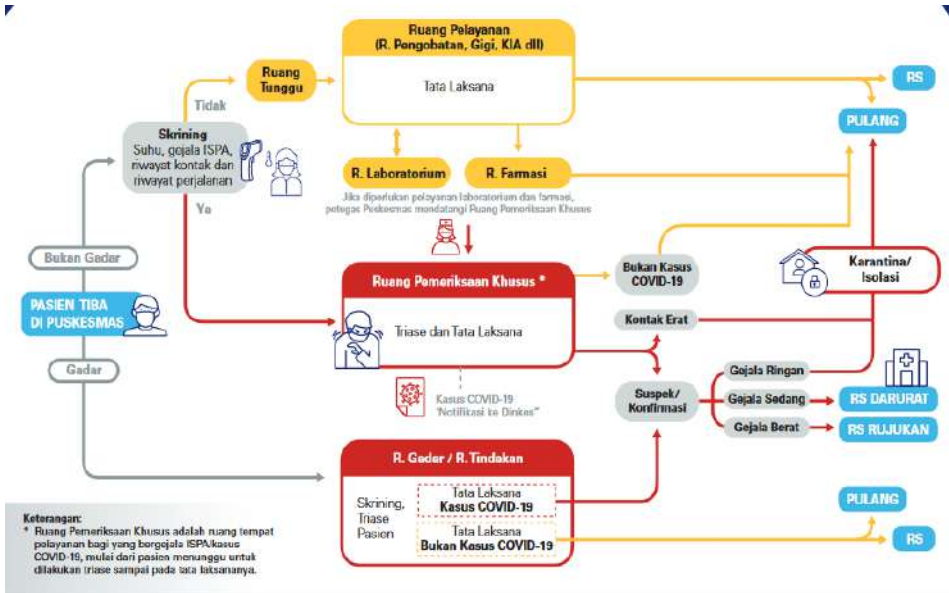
Ruang Pelayanan
(R. Pengobatan, Gigi, KIA dll)

Tata Laksana

Ruang Tunggu

RS

PULANG

Tidak

Skrining
Suhu, gejala ISPA, riwayat kontak dan riwayat perjalanan

R. Laboratorium

R. Farmasi

Jika diperlukan pelayanan laboratorium dan farmasi, petugas Puskesmas mendatangi Ruang Pemeriksaan Khusus

Ya

Bukan Gadar

PASIEN TIBA DI PUSKESMAS

Gadar

Ruang Pemeriksaan Khusus *

Triase dan Tata Laksana

Bukan Kasus COVID-19

Karantina/ Isolasi

Kontak Erat

Kasus COVID-19
"Notifikasi ke Dinkes"

Suspek/ Konfirmasi

Gejala Ringan

Gejala Sedang

RS DARURAT

Gejala Berat

RS RUJUKAN

R. Gadar / R. Tindakan

Skrining, Triase Pasien

Tata Laksana
Kasus COVID-19

Tata Laksana
Bukan Kasus COVID-19

PULANG

RS

Keterangan:
* Ruang Pemeriksaan Khusus adalah ruang tempat pelayanan bagi yang bergejala ISPA/kasus COVID-19, mulai dari pasien menunggu untuk dilakukan triase sampai pada tata laksananya.